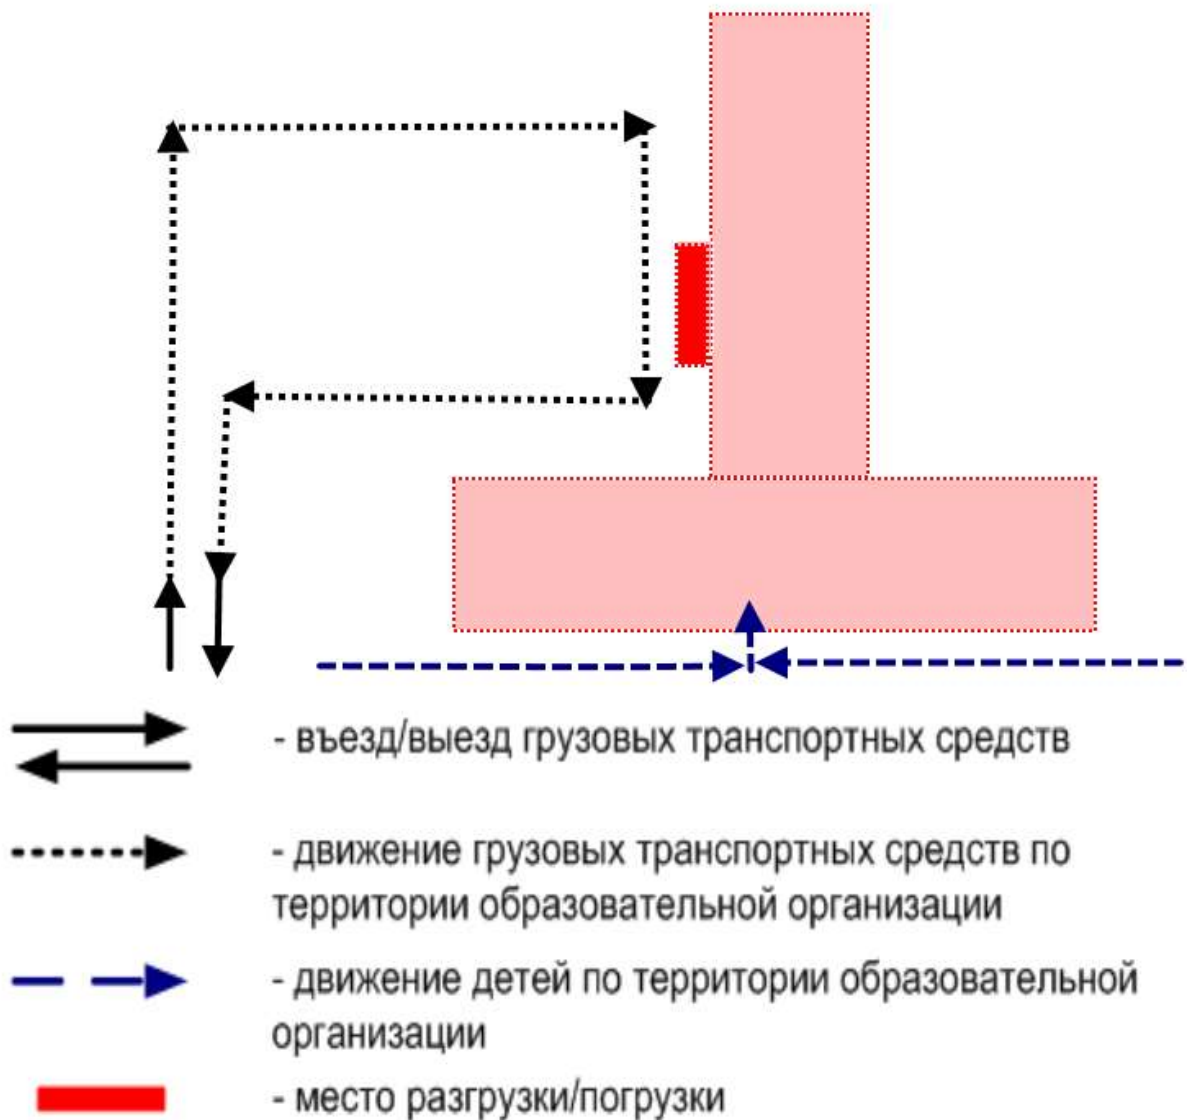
- въезд/выезд грузовых транспортных средств

- движение грузовых транспортных средств по территории образовательной организации

- движение детей по территории образовательной организации

- место разгрузки/погрузки